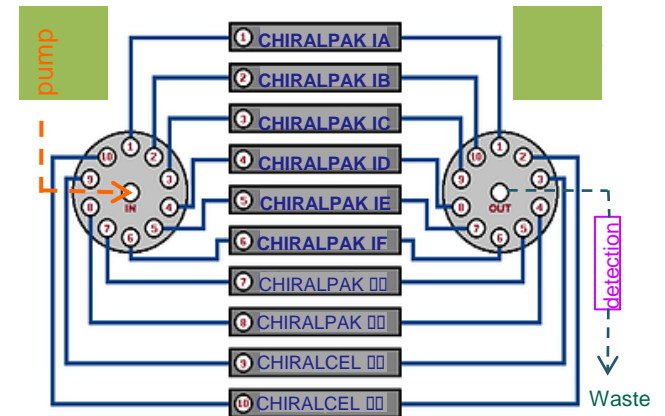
pump

1 CHIRALPAK IA
2 CHIRALPAK IB
3 CHIRALPAK IC
4 CHIRALPAK ID
5 CHIRALPAK IE
6 CHIRALPAK IF
7 CHIRALPAK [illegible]
8 CHIRALPAK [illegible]
9 CHIRALCEL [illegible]
10 CHIRALCEL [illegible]

10 1 2 3 4 5 6 7 8 9 IN

10 1 2 3 4 5 6 7 8 9 OUT

detection

Waste